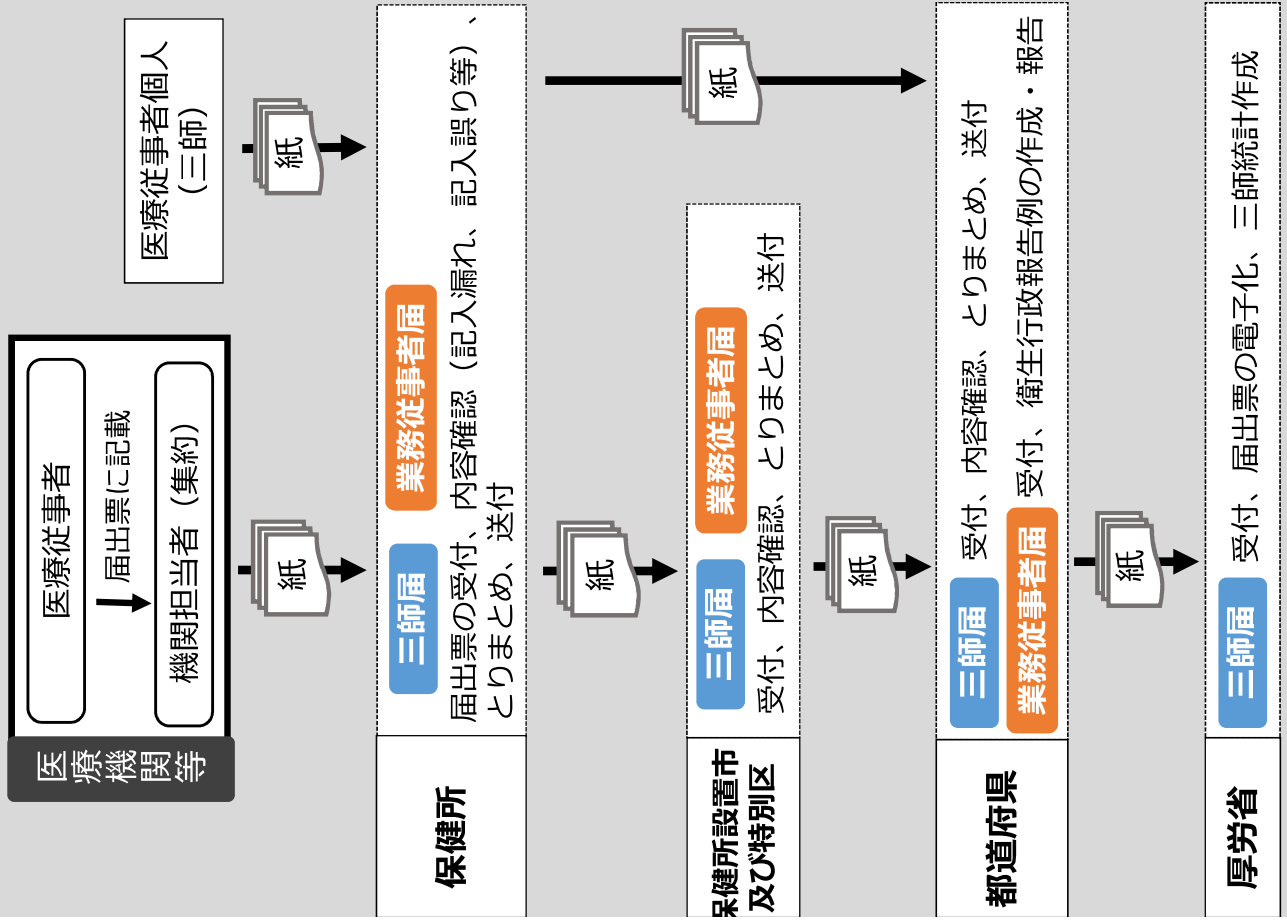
医療機関等

医療従事者

届出票に記載

機関担当者（集約）

医療従事者個人（三師）

紙

紙

保健所

三師届

業務従事者届

届出票の受付、内容確認（記入漏れ、記入誤り等）、とりまとめ、送付

紙

紙

保健所設置市及び特別区

三師届

業務従事者届

受付、内容確認、とりまとめ、送付

紙

都道府県

三師届

業務従事者届

受付、内容確認、とりまとめ、送付

受付、衛生行政報告例の作成・報告

紙

厚労省

三師届

受付、届出票の電子化、三師統計作成